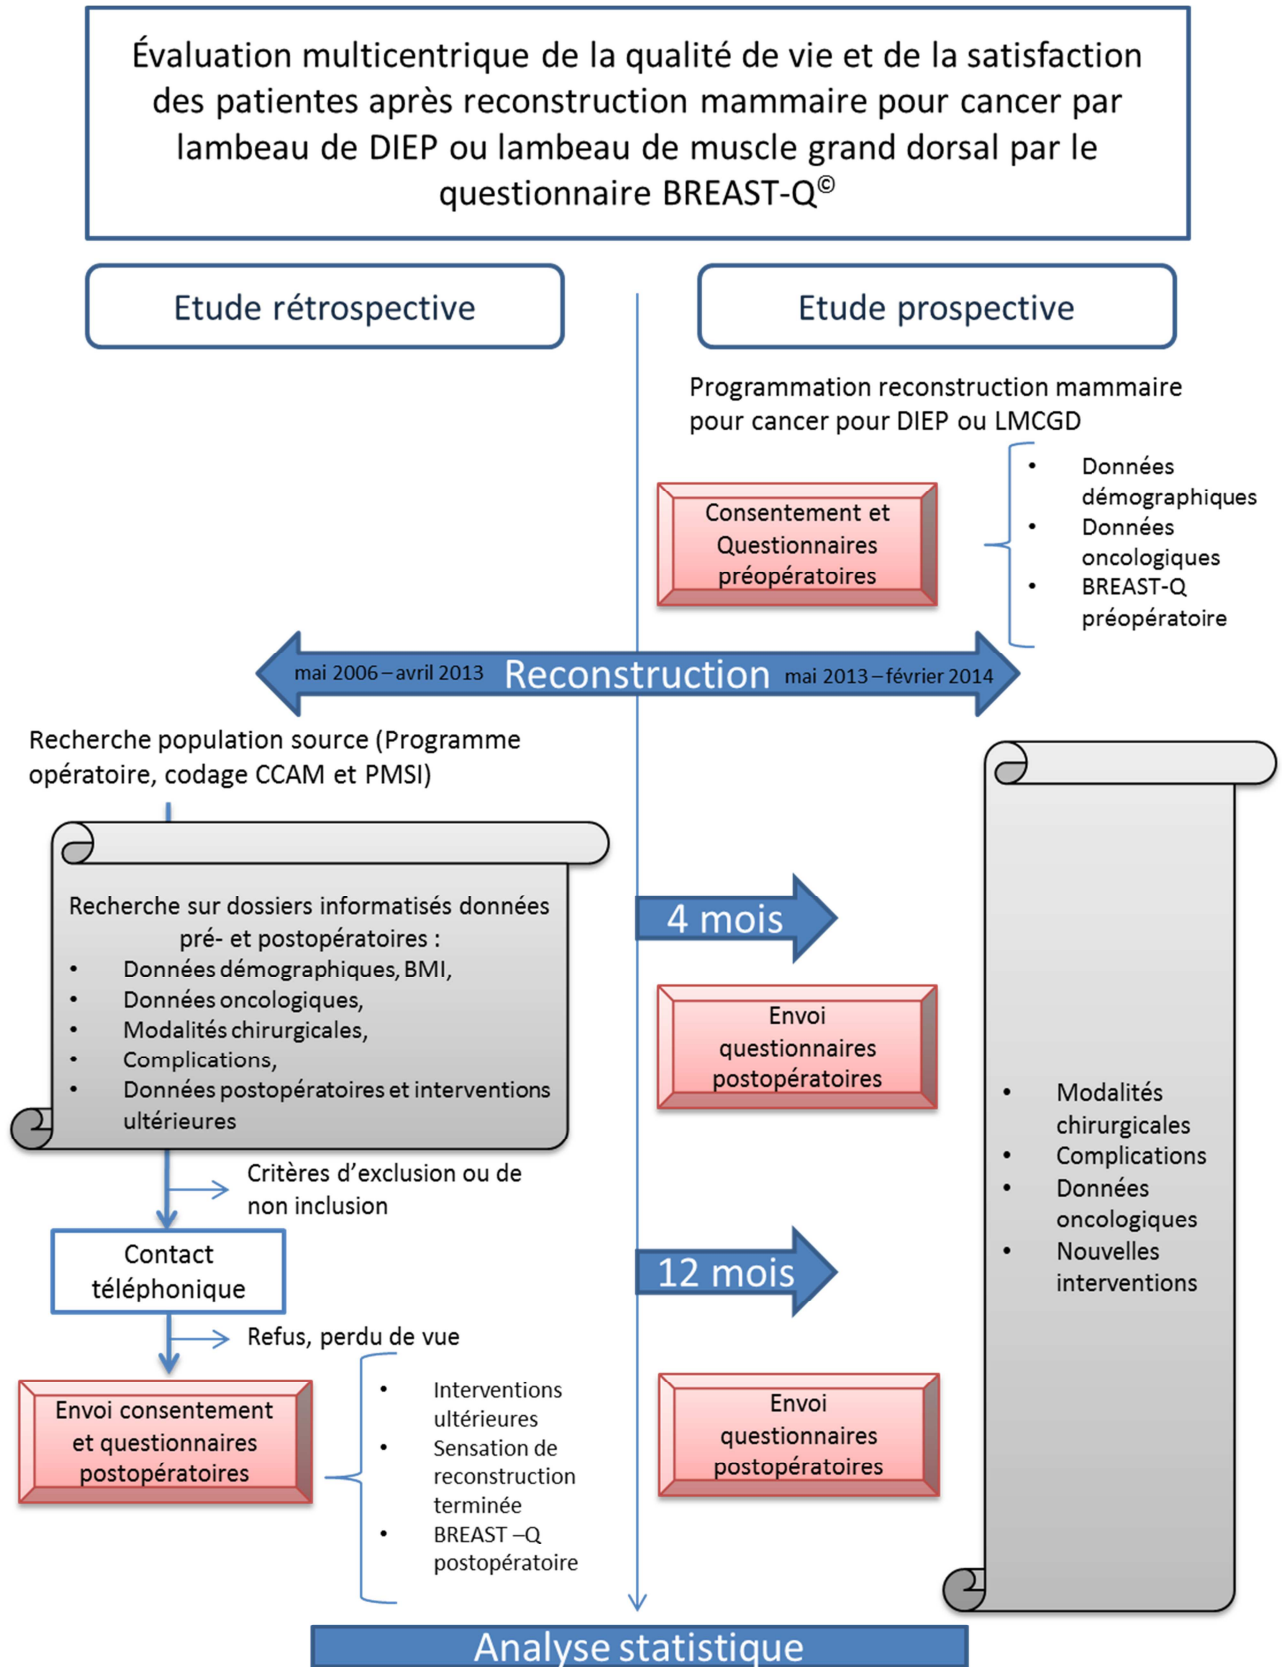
Évaluation multicentrique de la qualité de vie et de la satisfaction des patientes après reconstruction mammaire pour cancer par lambeau de DIEP ou lambeau de muscle grand dorsal par le questionnaire BREAST-Q©

Etude rétrospective

Etude prospective

Programmation reconstruction mammaire pour cancer pour DIEP ou LMCGD

Consentement et Questionnaires préopératoires

- Données démographiques
- Données oncologiques
- BREAST-Q préopératoire

mai 2006 – avril 2013 Reconstruction mai 2013 – février 2014

Recherche population source (Programme opératoire, codage CCAM et PMSI)

Recherche sur dossiers informatisés données pré- et postopératoires :
- Données démographiques, BMI,
- Données oncologiques,
- Modalités chirurgicales,
- Complications,
- Données postopératoires et interventions ultérieures

4 mois

Envoi questionnaires postopératoires

- Modalités chirurgicales
- Complications
- Données oncologiques
- Nouvelles interventions

Critères d'exclusion ou de non inclusion

Contact téléphonique

12 mois

Refus, perdu de vue

Envoi consentement et questionnaires postopératoires

- Interventions ultérieures
- Sensation de reconstruction terminée
- BREAST –Q postopératoire

Envoi questionnaires postopératoires

Analyse statistique